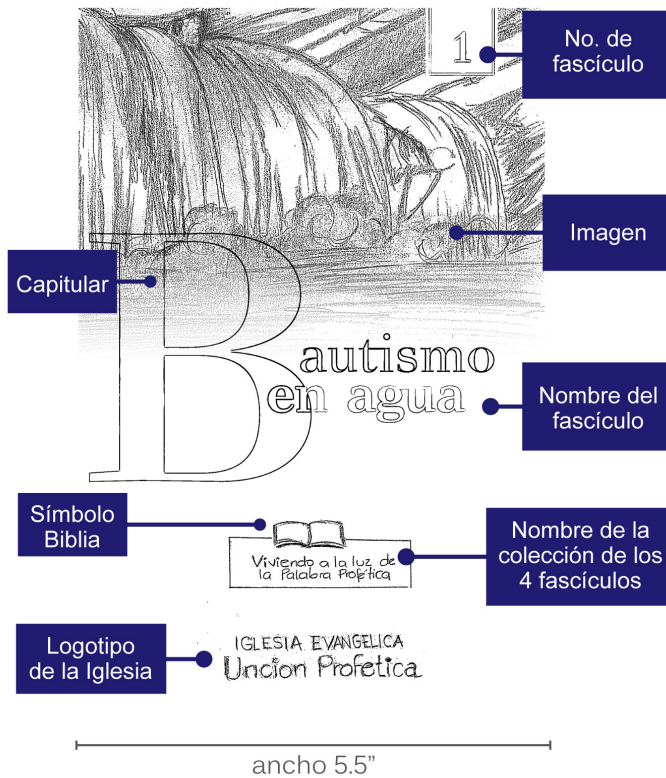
1

No. de fascículo

Imagen

Capitular

Bautismo en agua

Nombre del fascículo

Símbolo Biblia

Viviendo a la luz de la Palabra Profética

Nombre de la colección de los 4 fascículos

Logotipo de la Iglesia

IGLESIA EVANGELICA
Uncion Profetica

ancho 5.5"